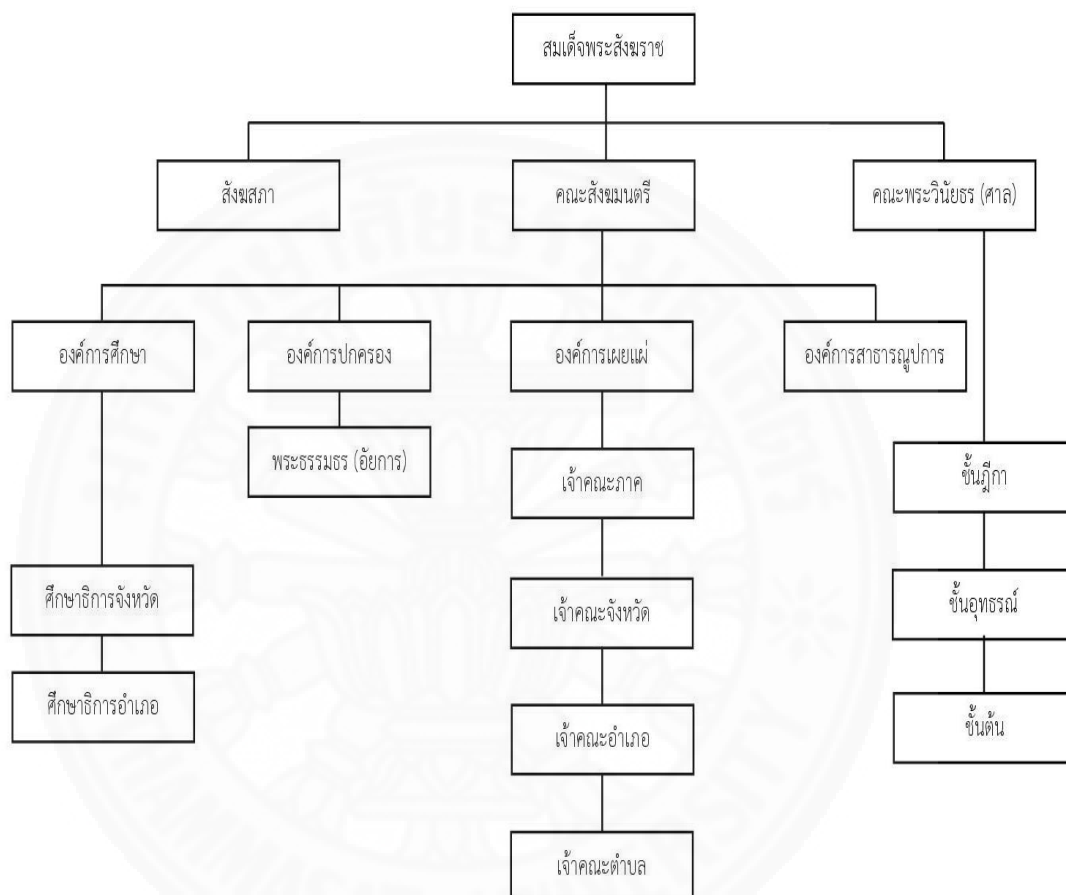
สมเด็จพระสังฆราช

สังฆสภา

คณะสังฆมนตรี

คณะพระวินัยธร (ศาล)

องค์การศึกษา

องค์การปกครอง

องค์การเผยแผ่

องค์การสาธารณูปการ

พระธรรมธร (อัยการ)

เจ้าคณะภาค

ชั้นฎีกา

ศึกษาธิการจังหวัด

เจ้าคณะจังหวัด

ชั้นอุทธรณ์

ศึกษาธิการอำเภอ

เจ้าคณะอำเภอ

ชั้นต้น

เจ้าคณะตำบล